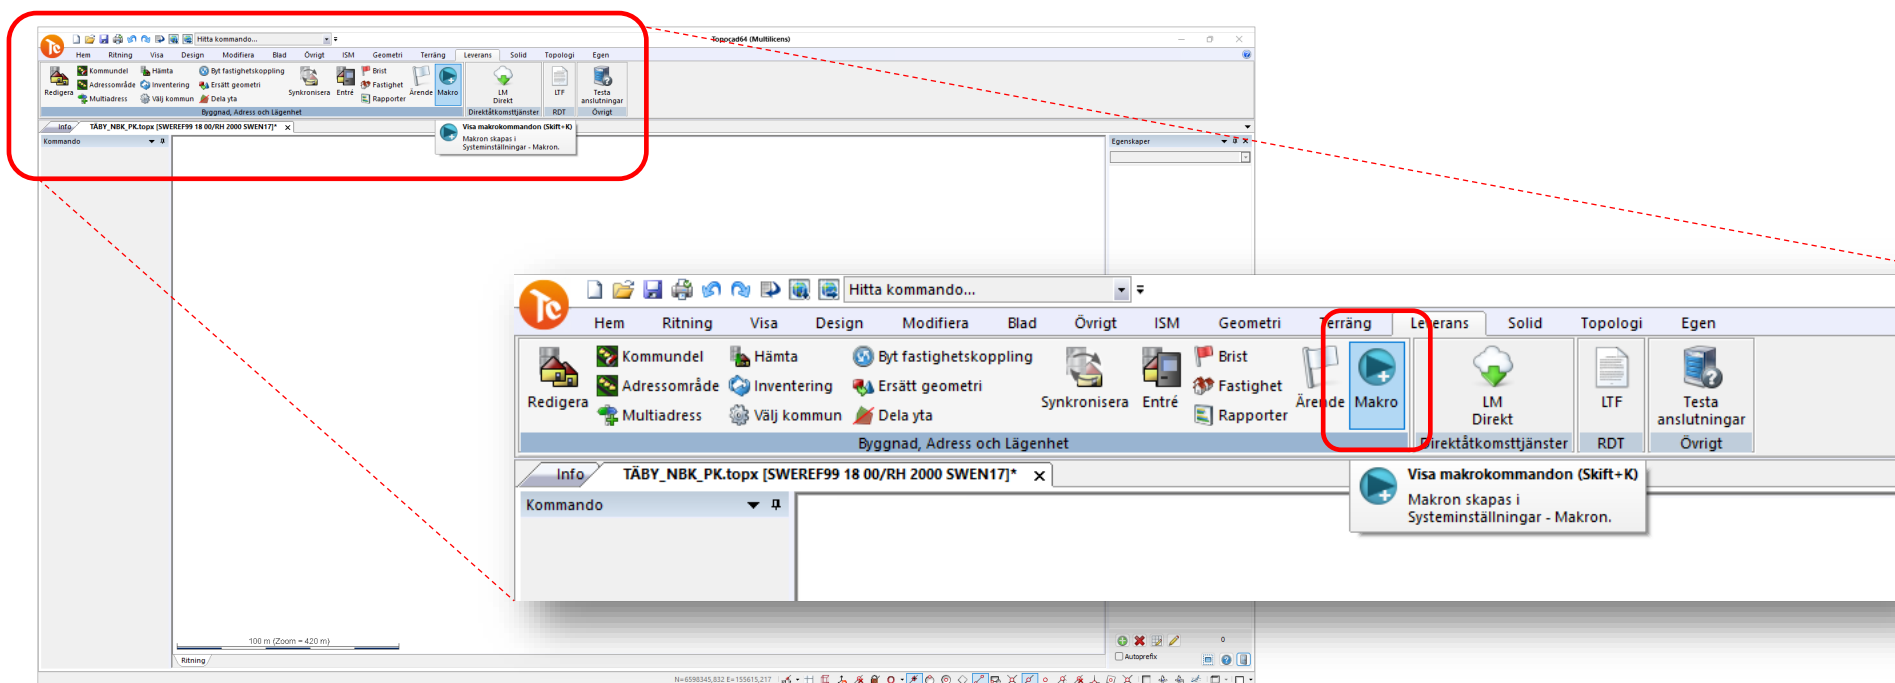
Topocad64 (Multilicens)

Hitta kommando...

Hem Ritning Visa Design Modifiera Blad Övrigt ISM Geometri Terräng Leverans Solid Topologi Egen

Redigera Kommundel Adressområde Multiadress Hämta Inventering Välj kommun Byt fastighetskoppling Ersätt geometri Dela yta Synkronisera Entré Brist Fastighet Rapporter Ärende Makro LM Direkt LTF Testa anslutningar

Byggnad, Adress och Lägenhet Direktåtkomsttjänster RDT Övrigt

Info TÄBY_NBK_PK.topx [SWEREF99 18 00/RH 2000 SWEN17]* ×

Kommando

Egenskaper

Visa makrokommandon (Skift+K)
Makron skapas i Systeminställningar - Makron.

100 m (Zoom = 420 m)

Ritning

Autoprefix

N=6598345,832 E=155615,217